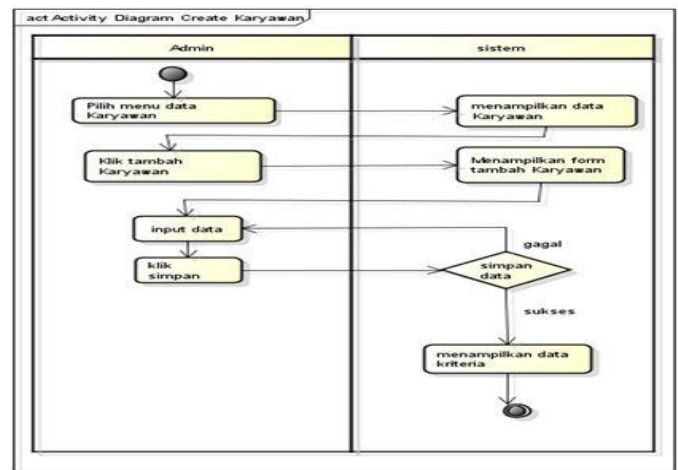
act Activity Diagram Create Karyawan

Admin

sistem

Pilih menu data Karyawan

menampilkan data Karyawan

Klik tambah Karyawan

Menampilkan form tambah Karyawan

input data

gagal

klik simpan

simpan data

sukses

menampilkan data kriteria